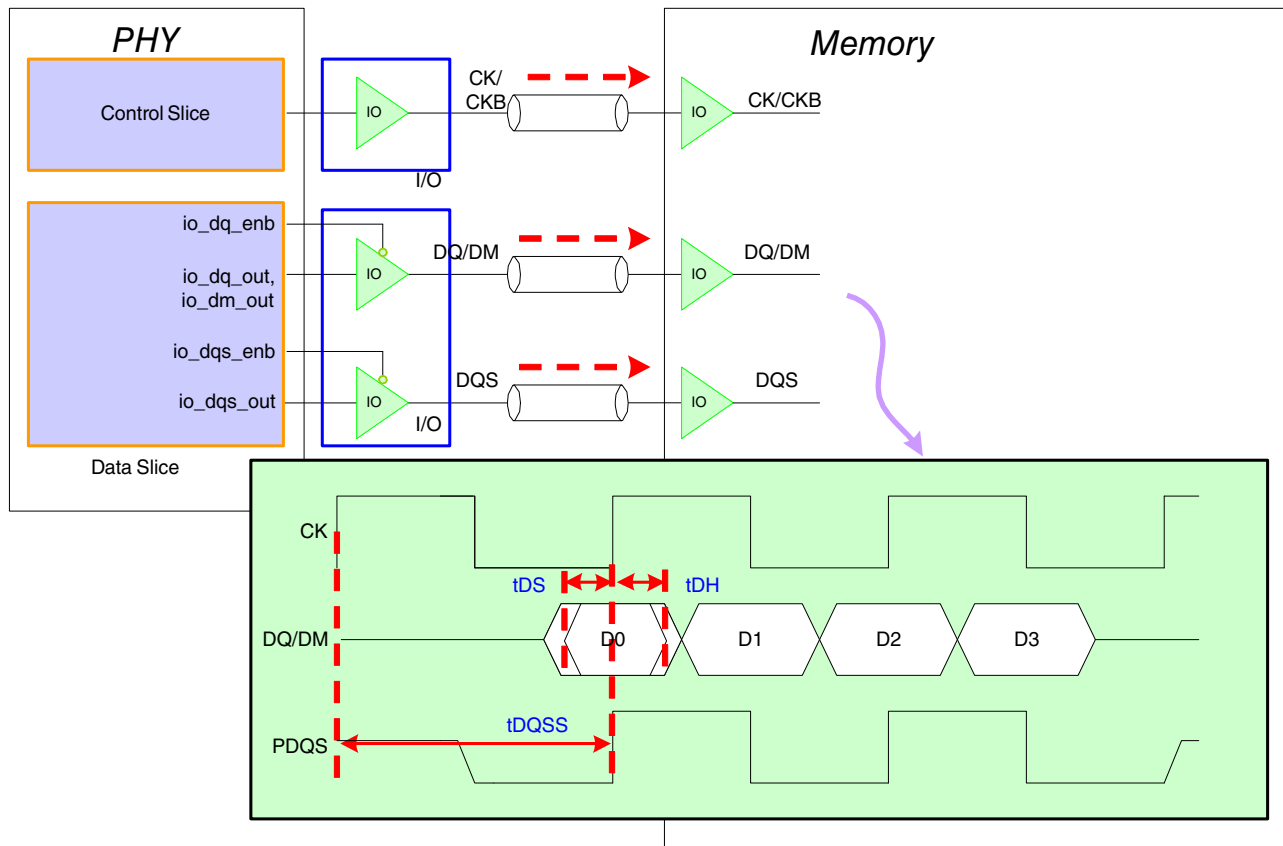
PHY

Memory

Control Slice

IO

I/O

CK/
CKB

IO

CK/CKB

io_dq_enb

io_dq_out,
io_dm_out

io_dqs_enb

io_dqs_out

IO

IO

I/O

DQ/DM

DQS

IO

IO

DQ/DM

DQS

Data Slice

CK

tDS

tDH

DQ/DM

D0

D1

D2

D3

tDQSS

PDQS